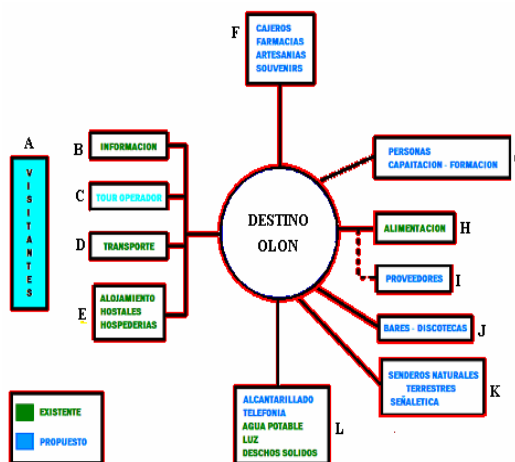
F

CAJEROS
FARMACIAS
ARTESANIAS
SOUVENIRS

A

V I S I T A N T E S

B INFORMACION

C TOUR OPERADOR

D TRANSPORTE

E ALOJAMIENTO
HOSTALES
HOSPEDERIAS

DESTINO
OLON

PERSONAS
CAPAITACION - FORMACION

ALIMENTACION H

PROVEEDORES I

BARES - DISCOTECAS J

SENDEROS NATURALES
TERRESTRES
SEÑALETICA K

ALCANTARILLADO
TELEFONIA
AGUA POTABLE
LUZ
DESCHOS SOLIDOS L

EXISTENTE

PROPUESTO